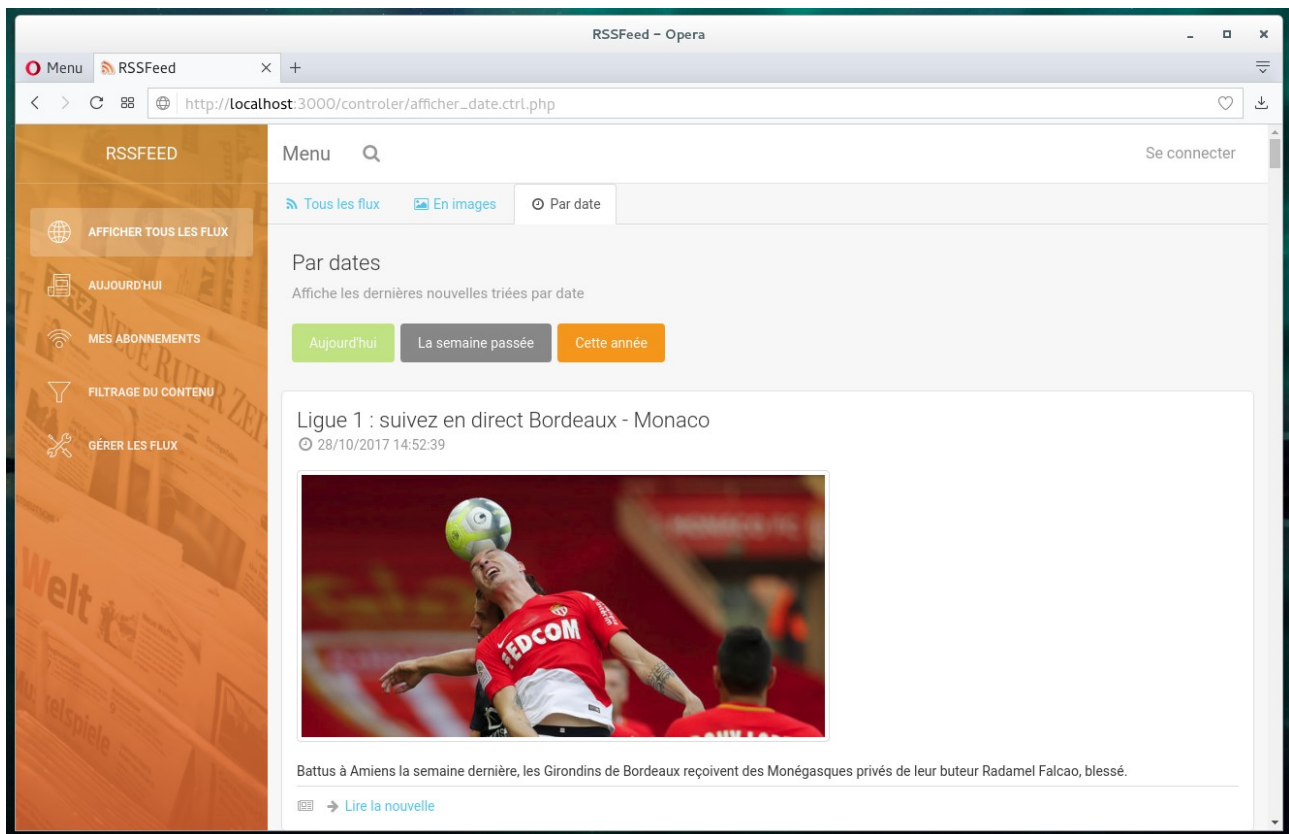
RSSFeed – Opera

Menu
RSSFeed
×
+

http://localhost:3000/controler/afficher_date.ctrl.php

RSSFEED

AFFICHER TOUS LES FLUX

AUJOURD'HUI

MES ABONNEMENTS

FILTRAGE DU CONTENU

GÉRER LES FLUX

Menu

Se connecter

Tous les flux
En images
Par date

Par dates

Affiche les dernières nouvelles triées par date

Aujourd'hui
La semaine passée
Cette année

Ligue 1 : suivez en direct Bordeaux - Monaco

28/10/2017 14:52:39

Battus à Amiens la semaine dernière, les Girondins de Bordeaux reçoivent des Monégasques privés de leur buteur Radamel Falcao, blessé.

Lire la nouvelle